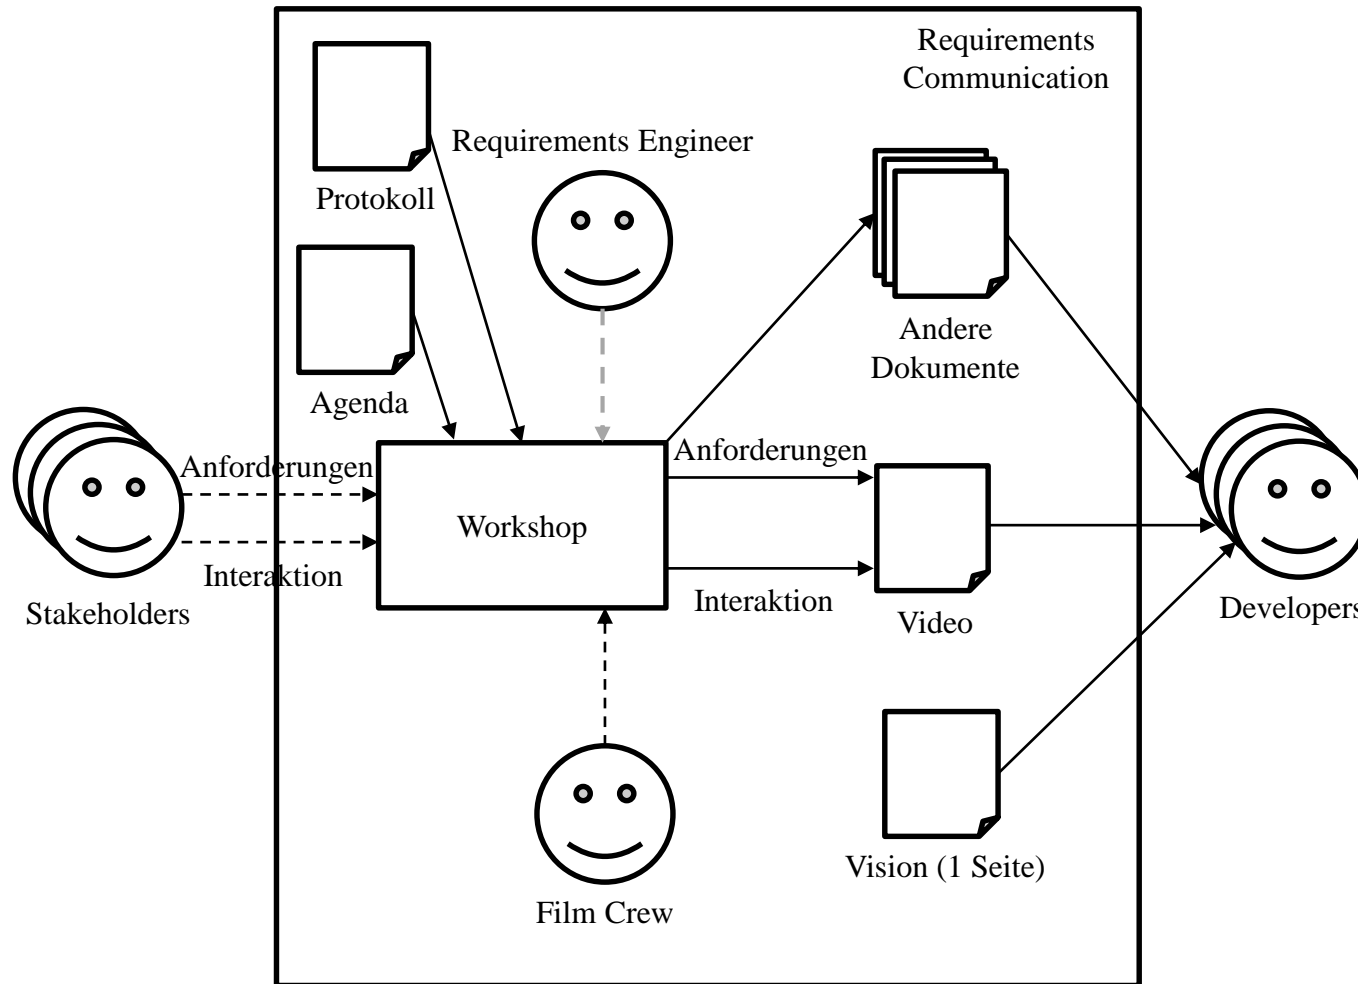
Requirements Communication

Protokoll

Requirements Engineer

Andere Dokumente

Agenda

Anforderungen

Workshop

Anforderungen

Interaktion

Interaktion

Video

Stakeholders

Developers

Vision (1 Seite)

Film Crew